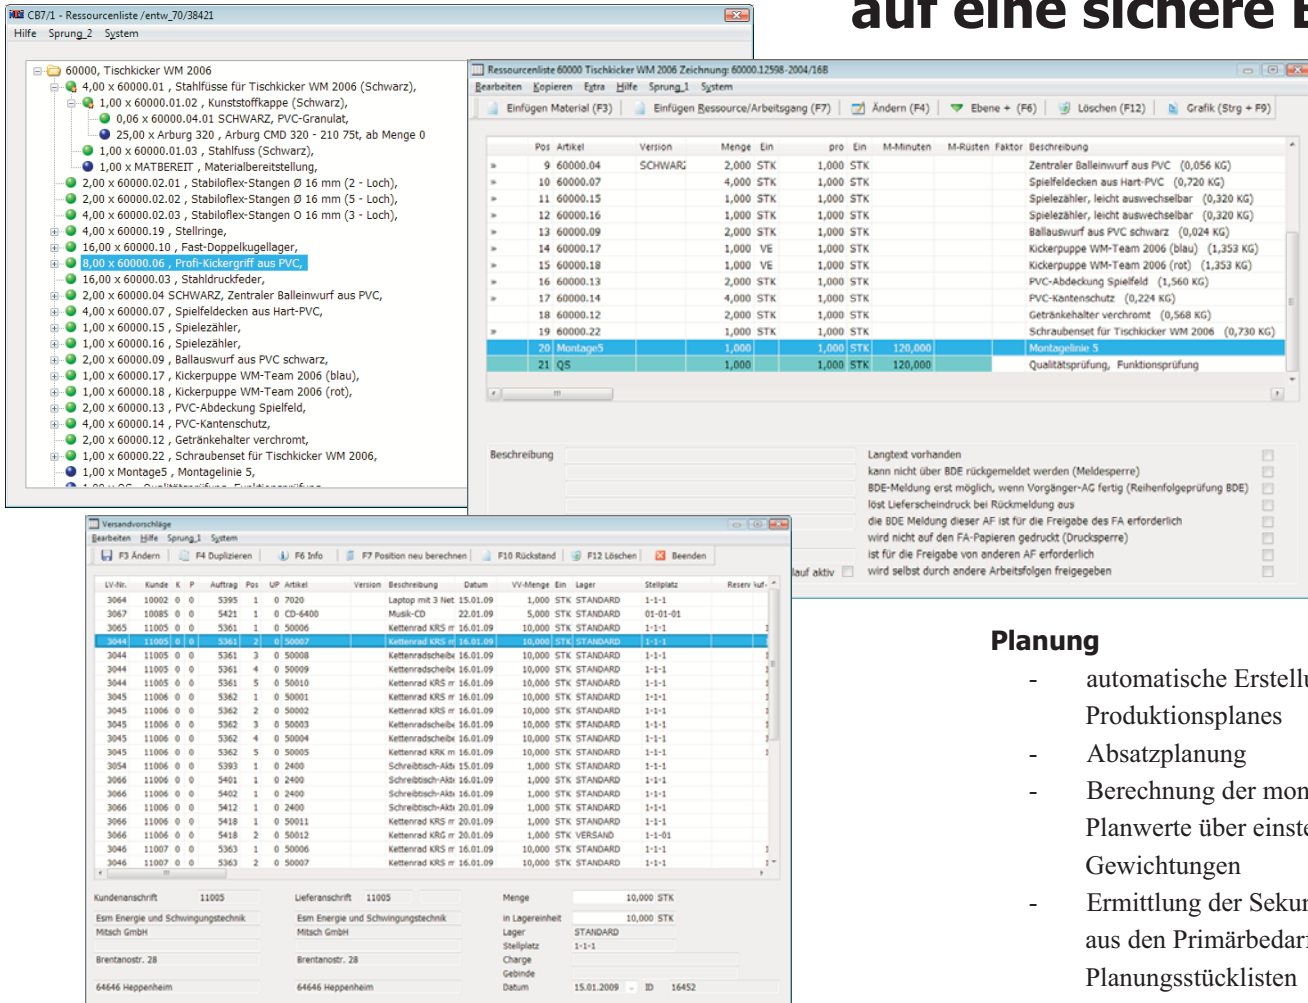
auf eine sichere E

CB7/1 - Ressourcenliste /entw_70/38421
Hilfe Sprung 2 System

60000, Tischkicker WM 2006
4,00 x 60000.01 , Stahlfüsse für Tischkicker WM 2006 (Schwarz),
1,00 x 60000.01.02 , Kunststoffkappe (Schwarz),
0,06 x 60000.04.01 SCHWARZ, PVC-Granulat,
25,00 x Arburg 320 , Arburg CMD 320 - 210 75t, ab Menge 0
1,00 x 60000.01.03 , Stahlfuss (Schwarz),
1,00 x MATBEREIT , Materialbereitstellung,
2,00 x 60000.02.01 , Stabiloflex-Stangen Ø 16 mm (2 - Loch),
2,00 x 60000.02.02 , Stabiloflex-Stangen Ø 16 mm (5 - Loch),
4,00 x 60000.02.03 , Stabiloflex-Stangen O 16 mm (3 - Loch),
4,00 x 60000.19 , Stellringe,
16,00 x 60000.10 , Fast-Doppelkugellager,
8,00 x 60000.06 , Profi-Kickergriff aus PVC,
16,00 x 60000.03 , Stahldruckfeder,
2,00 x 60000.04 SCHWARZ, Zentraler Balleinwurf aus PVC,
4,00 x 60000.07 , Spielfeldecken aus Hart-PVC,
1,00 x 60000.15 , Spielezähler,
1,00 x 60000.16 , Spielezähler,
2,00 x 60000.09 , Ballauswurf aus PVC schwarz,
1,00 x 60000.17 , Kickerpuppe WM-Team 2006 (blau),
1,00 x 60000.18 , Kickerpuppe WM-Team 2006 (rot),
2,00 x 60000.13 , PVC-Abdeckung Spielfeld,
4,00 x 60000.14 , PVC-Kantenschutz,
2,00 x 60000.12 , Getränkehalter verchromt,
1,00 x 60000.22 , Schraubenset für Tischkicker WM 2006,
1,00 x Montage5 , Montagelinie 5,

Ressourcenliste 60000 Tischkicker WM 2006 Zeichnung: 60000.12598-2004/16B
Bearbeiten Kopieren Extra Hilfe Sprung 1 System
Einfügen Material (F3) Einfügen Ressource/Arbeitsgang (F7) Ändern (F4) Ebene + (F6) Löschen (F12) Grafik (Strg + F9)

| Pos | Artikel | Version | Menge | Ein | pro | Ein | M-Minuten | M-Rüsten | Faktor | Beschreibung |
|---|---|---|---|---|---|---|---|---|---|---|
| 9 | 60000.04 | SCHWARZ | 2,000 | STK | 1,000 | STK | | | | Zentraler Balleinwurf aus PVC (0,056 KG) |
| 10 | 60000.07 | | 4,000 | STK | 1,000 | STK | | | | Spielfeldecken aus Hart-PVC (0,720 KG) |
| 11 | 60000.15 | | 1,000 | STK | 1,000 | STK | | | | Spielezähler, leicht auswechselbar (0,320 KG) |
| 12 | 60000.16 | | 1,000 | STK | 1,000 | STK | | | | Spielezähler, leicht auswechselbar (0,320 KG) |
| 13 | 60000.09 | | 2,000 | STK | 1,000 | STK | | | | Ballauswurf aus PVC schwarz (0,024 KG) |
| 14 | 60000.17 | | 1,000 | VE | 1,000 | STK | | | | Kickerpuppe WM-Team 2006 (blau) (1,353 KG) |
| 15 | 60000.18 | | 1,000 | VE | 1,000 | STK | | | | Kickerpuppe WM-Team 2006 (rot) (1,353 KG) |
| 16 | 60000.13 | | 2,000 | STK | 1,000 | STK | | | | PVC-Abdeckung Spielfeld (1,560 KG) |
| 17 | 60000.14 | | 4,000 | STK | 1,000 | STK | | | | PVC-Kantenschutz (0,224 KG) |
| 18 | 60000.12 | | 2,000 | STK | 1,000 | STK | | | | Getränkehalter verchromt (0,568 KG) |
| 19 | 60000.22 | | 1,000 | STK | 1,000 | STK | | | | Schraubenset für Tischkicker WM 2006 (0,730 KG) |
| 20 | Montage5 | | 1,000 | | 1,000 | STK | 120,000 | | | Montagelinie 5 |
| 21 | QS | | 1,000 | | 1,000 | STK | 120,000 | | | Qualitätsprüfung, Funktionsprüfung |

Beschreibung
Langtext vorhanden
kann nicht über BDE rückgemeldet werden (Meldesperre)
BDE-Meldung erst möglich, wenn Vorgänger-AG fertig (Reihenfolgeprüfung BDE)
löst Lieferscheindruck bei Rückmeldung aus
die BDE Meldung dieser AF ist für die Freigabe des FA erforderlich
wird nicht auf den FA-Papieren gedruckt (Drucksperre)
ist für die Freigabe von anderen AF erforderlich
lauf aktiv
wird selbst durch andere Arbeitsfolgen freigegeben

Versandvorschläge
Bearbeiten Hilfe Sprung 1 System
F3 Ändern F4 Duplizieren F6 Info F7 Position neu berechnen F10 Rückstand F12 Löschen Beenden

| LV-Nr. | Kunde | K | P | Auftrag | Pos | UP | Artikel | Version | Beschreibung | Datum | VV-Menge | Ein | Lager | Stellplatz |
|---|---|---|---|---|---|---|---|---|---|---|---|---|---|---|
| 3064 | 10002 | 0 | 0 | 5395 | 1 | 0 | 7020 | | Laptop mit 3 Net | 15.01.09 | 1,000 | STK | STANDARD | 1-1-1 |
| 3067 | 10085 | 0 | 0 | 5421 | 1 | 0 | CD-6400 | | Musik-CD | 22.01.09 | 5,000 | STK | STANDARD | 01-01-01 |
| 3065 | 11005 | 0 | 0 | 5361 | 1 | 0 | 50006 | | Kettenrad KRS m | 16.01.09 | 10,000 | STK | STANDARD | 1-1-1 |
| 3044 | 11005 | 0 | 0 | 5361 | 2 | 0 | 50007 | | Kettenrad KRS m | 16.01.09 | 10,000 | STK | STANDARD | 1-1-1 |
| 3044 | 11005 | 0 | 0 | 5361 | 3 | 0 | 50008 | | Kettenradscheibe | 16.01.09 | 10,000 | STK | STANDARD | 1-1-1 |
| 3044 | 11005 | 0 | 0 | 5361 | 4 | 0 | 50009 | | Kettenradscheibe | 16.01.09 | 10,000 | STK | STANDARD | 1-1-1 |
| 3044 | 11005 | 0 | 0 | 5361 | 5 | 0 | 50010 | | Kettenrad KRS m | 16.01.09 | 10,000 | STK | STANDARD | 1-1-1 |
| 3045 | 11006 | 0 | 0 | 5362 | 1 | 0 | 50001 | | Kettenrad KRS m | 16.01.09 | 10,000 | STK | STANDARD | 1-1-1 |
| 3045 | 11006 | 0 | 0 | 5362 | 2 | 0 | 50002 | | Kettenrad KRS m | 16.01.09 | 10,000 | STK | STANDARD | 1-1-1 |
| 3045 | 11006 | 0 | 0 | 5362 | 3 | 0 | 50003 | | Kettenradscheibe | 16.01.09 | 10,000 | STK | STANDARD | 1-1-1 |
| 3045 | 11006 | 0 | 0 | 5362 | 4 | 0 | 50004 | | Kettenradscheibe | 16.01.09 | 10,000 | STK | STANDARD | 1-1-1 |
| 3045 | 11006 | 0 | 0 | 5362 | 5 | 0 | 50005 | | Kettenrad KRK m | 16.01.09 | 10,000 | STK | STANDARD | 1-1-1 |
| 3054 | 11006 | 0 | 0 | 5393 | 1 | 0 | 2400 | | Schreibtisch-Akt | 15.01.09 | 1,000 | STK | STANDARD | 1-1-1 |
| 3066 | 11006 | 0 | 0 | 5401 | 1 | 0 | 2400 | | Schreibtisch-Akt | 16.01.09 | 1,000 | STK | STANDARD | 1-1-1 |
| 3066 | 11006 | 0 | 0 | 5402 | 1 | 0 | 2400 | | Schreibtisch-Akt | 16.01.09 | 1,000 | STK | STANDARD | 1-1-1 |
| 3066 | 11006 | 0 | 0 | 5412 | 1 | 0 | 2400 | | Schreibtisch-Akt | 20.01.09 | 1,000 | STK | STANDARD | 1-1-1 |
| 3066 | 11006 | 0 | 0 | 5418 | 1 | 0 | 50011 | | Kettenrad KRS m | 20.01.09 | 1,000 | STK | STANDARD | 1-1-1 |
| 3066 | 11006 | 0 | 0 | 5418 | 2 | 0 | 50012 | | Kettenrad KRG m | 20.01.09 | 1,000 | STK | VERSAND | 1-1-01 |
| 3046 | 11007 | 0 | 0 | 5363 | 1 | 0 | 50006 | | Kettenrad KRS m | 16.01.09 | 10,000 | STK | STANDARD | 1-1-1 |
| 3046 | 11007 | 0 | 0 | 5363 | 2 | 0 | 50007 | | Kettenrad KRS m | 16.01.09 | 10,000 | STK | STANDARD | 1-1-1 |

Kundenanschrift 11005
Esm Energie und Schwingungstechnik
Mitsch GmbH
Brentanostr. 28
64646 Heppenheim

Lieferanschrift 11005
Esm Energie und Schwingungstechnik
Mitsch GmbH
Brentanostr. 28
64646 Heppenheim

Menge 10,000 STK
in Lagereinheit 10,000 STK
Lager STANDARD
Stellplatz 1-1-1
Charge
Gebinde
Datum 15.01.2009 ID 16452

Planung
- automatische Erstellu Produktionsplanes
- Absatzplanung
- Berechnung der mon Planwerte über einste Gewichtungen
- Ermittlung der Sekur aus den Primärbedar Planungsstücklisten